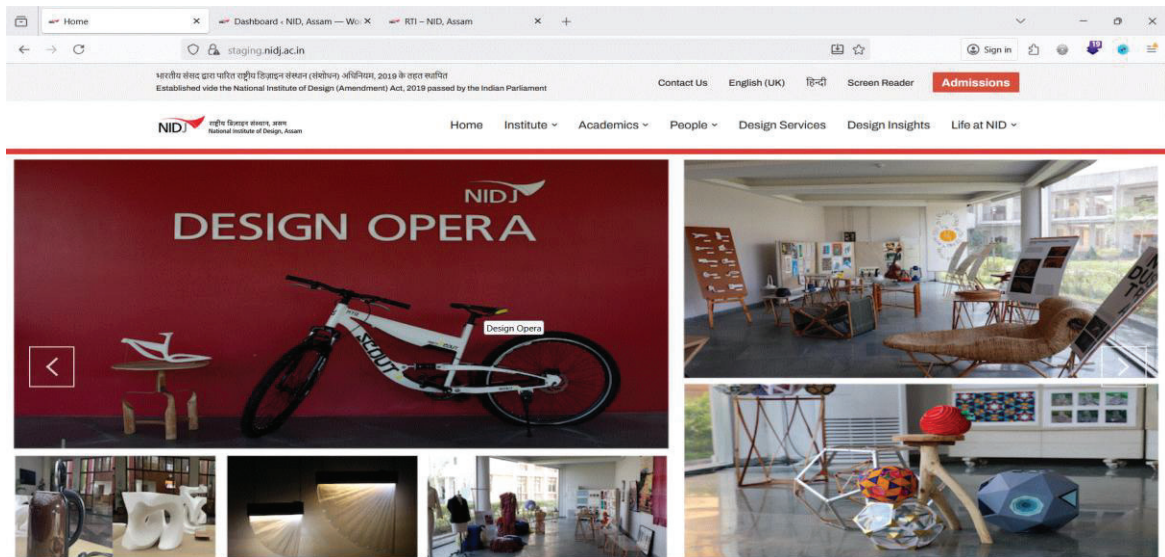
Home

Dashboard ‹ NID, Assam — Wo

RTI – NID, Assam

staging.nidj.ac.in

Sign in

भारतीय संसद द्वारा पारित राष्ट्रीय डिज़ाइन संस्थान (संशोधन) अधिनियम, 2019 के तहत स्थापित
Established vide the National Institute of Design (Amendment) Act, 2019 passed by the Indian Parliament

Contact Us English (UK) हिन्दी Screen Reader Admissions

NIDJ राष्ट्रीय डिज़ाइन संस्थान, असम National Institute of Design, Assam

Home Institute Academics People Design Services Design Insights Life at NID

NIDJ
DESIGN OPERA

SCOUT

Design Opera